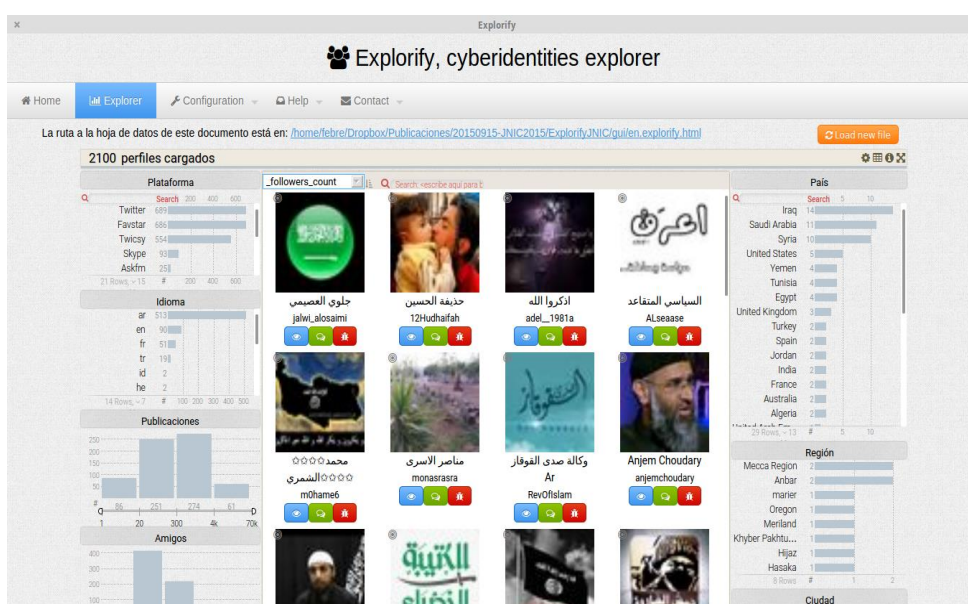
Explorify

Explorify, cyberidentities explorer

Home | Explorer | Configuration | Help | Contact

La ruta a la hoja de datos de este documento está en: /home/febre/Dropbox/Publicaciones/20150915-JNIC2015/ExplorifyJNIC/gui/en.explorify.html

Load new file

2100 perfiles cargados

Plataforma

Search 200 400 600

| | |
|---|---|
| Twitter | 689 |
| Favstar | 686 |
| Twicsy | 554 |
| Skype | 93 |
| Askfm | 25 |

21 Rows, ~15 # 200 400 600

Idioma

| | |
|---|---|
| ar | 513 |
| en | 90 |
| fr | 51 |
| tr | 19 |
| id | 2 |
| he | 2 |

14 Rows, ~7 # 100 200 300 400 500

Publicaciones

250 200 150 100 50

86 251 274 61

1 20 300 4k 70k

Amigos

400 300 200 100

_followers_count

Search: <escribe aquí para f

جلوي العصيمي
jalwi_alosaimi

حذيفة الحسين
12Hudhaifah

اذكروا الله
adel__1981a

السياسي المتقاعد
ALseaase

محمد☆☆☆☆ الشمري☆☆☆☆
m0hame6

مناصر الاسرى
monasrasra

وكالة صدى القوقاز Ar
RevOfIslam

Anjem Choudary
anjemchoudary

País

Search 5 10

| | |
|---|---|
| Iraq | 14 |
| Saudi Arabia | 11 |
| Syria | 10 |
| United States | 5 |
| Yemen | 4 |
| Tunisia | 4 |
| Egypt | 4 |
| United Kingdom | 3 |
| Turkey | 2 |
| Spain | 2 |
| Jordan | 2 |
| India | 2 |
| France | 2 |
| Australia | 2 |
| Algeria | 2 |

29 Rows, ~13 # 5 10

Región

| | |
|---|---|
| Mecca Region | 2 |
| Anbar | 2 |
| marier | 1 |
| Oregon | 1 |
| Meriland | 1 |
| Khyber Pakhtu... | 1 |
| Hijaz | 1 |
| Hasaka | 1 |

8 Rows # 1 2

Ciudad